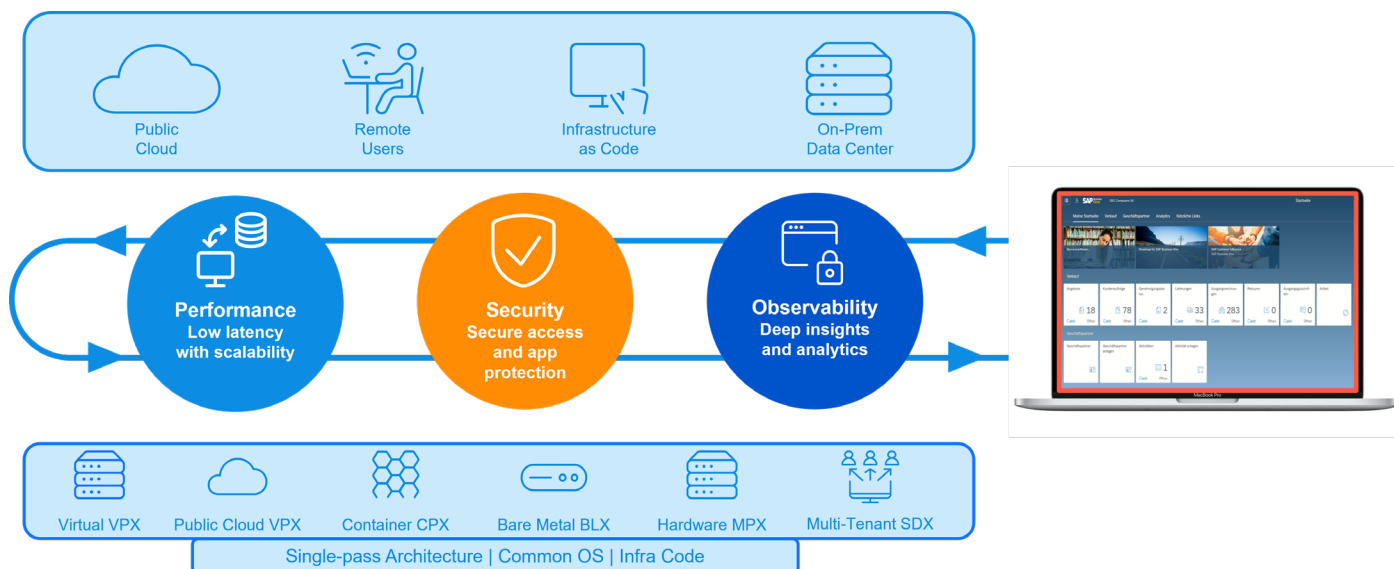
Public Cloud

Remote Users

Infrastructure as Code

On-Prem Data Center

Performance
Low latency with scalability

Security
Secure access and app protection

Observability
Deep insights and analytics

SAP

Startseite

Meine Startseite Verkauf Geschäftspartner Analytics Nützliche Links

Verkauf

Angebote 18

Kundenaufträge 78

2

Lieferungen 33

283

0

0

Geschäftspartner

1

MacBook Pro

Virtual VPX

Public Cloud VPX

Container CPX

Bare Metal BLX

Hardware MPX

Multi-Tenant SDX

Single-pass Architecture | Common OS | Infra Code